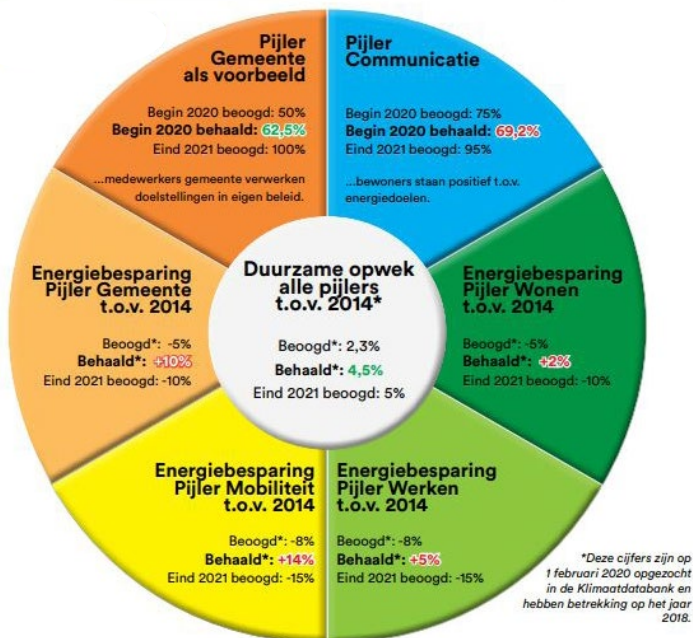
Pijler Gemeente als voorbeeld

Begin 2020 beoogd: 50%
Begin 2020 behaald: 62,5%
Eind 2021 beoogd: 100%

...medewerkers gemeente verwerken doelstellingen in eigen beleid.

Pijler Communicatie

Begin 2020 beoogd: 75%
Begin 2020 behaald: 69,2%
Eind 2021 beoogd: 95%

...bewoners staan positief t.o.v. energiedoelen.

Energiebesparing Pijler Gemeente t.o.v. 2014

Beoogd*: -5%
Behaald*: +10%
Eind 2021 beoogd: -10%

Duurzame opwek alle pijlers t.o.v. 2014*

Beoogd*: 2,3%
Behaald*: 4,5%
Eind 2021 beoogd: 5%

Energiebesparing Pijler Wonen t.o.v. 2014

Beoogd*: -5%
Behaald*: +2%
Eind 2021 beoogd: -10%

Energiebesparing Pijler Mobiliteit t.o.v. 2014

Beoogd*: -8%
Behaald*: +14%
Eind 2021 beoogd: -15%

Energiebesparing Pijler Werken t.o.v. 2014

Beoogd*: -8%
Behaald*: +5%
Eind 2021 beoogd: -15%

*Deze cijfers zijn op 1 februari 2020 opgezocht in de Klimaatdatabank en hebben betrekking op het jaar 2018.